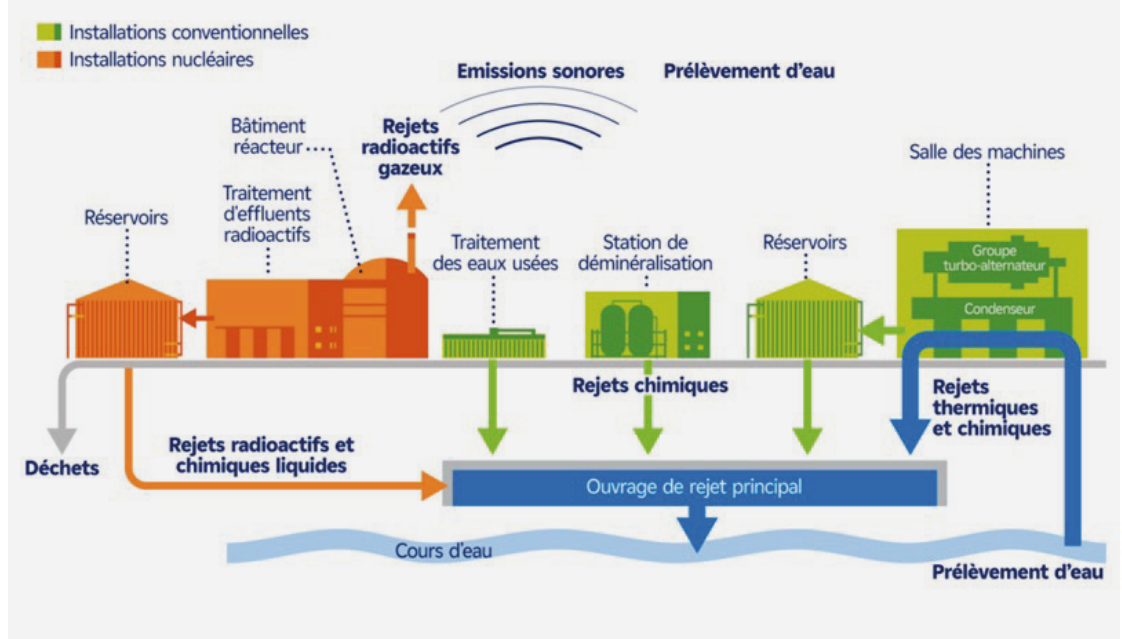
Installations conventionnelles
Installations nucléaires

Emissions sonores
Prélèvement d'eau

Bâtiment réacteur

Rejets radioactifs gazeux

Salle des machines

Réservoirs

Traitement d'effluents radioactifs

Traitement des eaux usées

Station de déminéralisation

Réservoirs

Groupe turbo-alternateur

Condenseur

Rejets chimiques

Rejets thermiques et chimiques

Déchets

Rejets radioactifs et chimiques liquides

Ouvrage de rejet principal

Cours d'eau

Prélèvement d'eau